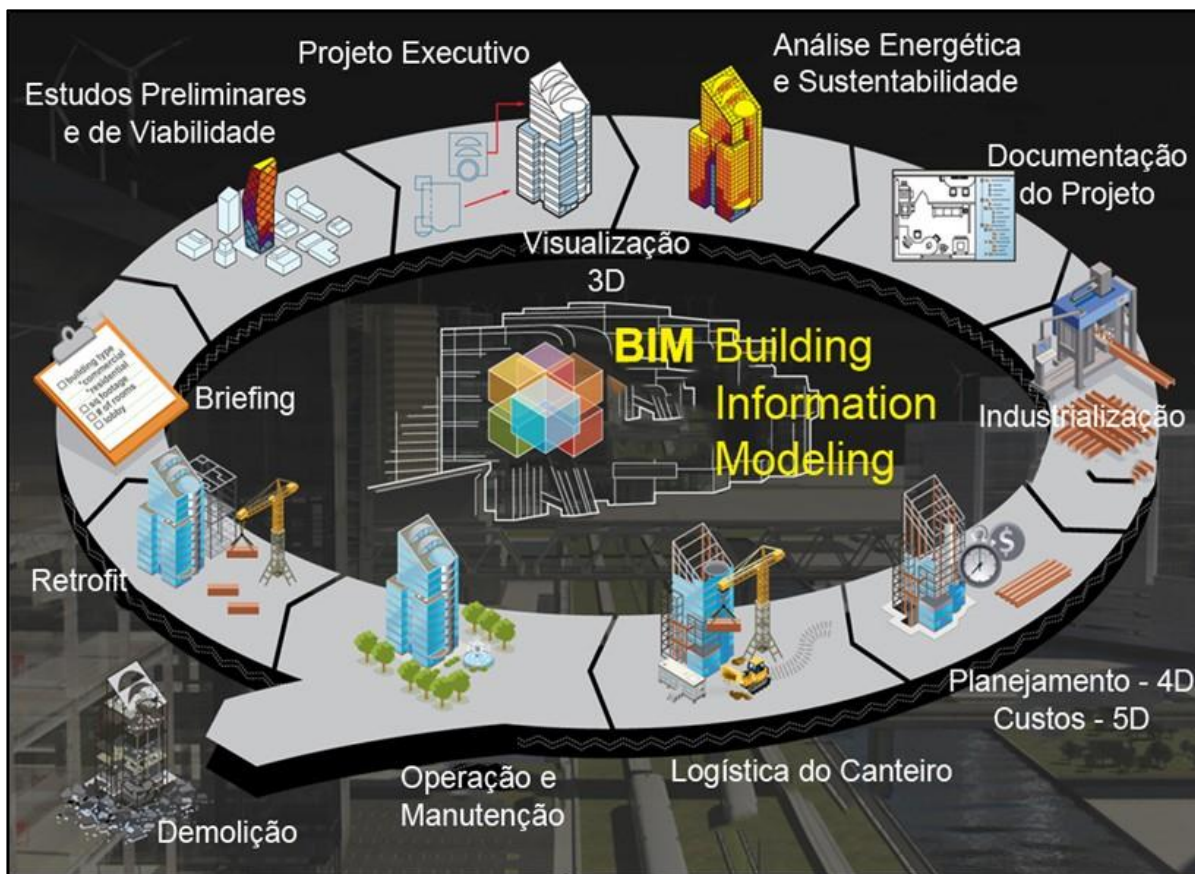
Projeto Executivo

Análise Energética e Sustentabilidade

Estudos Preliminares e de Viabilidade

Documentação do Projeto

Visualização 3D

BIM Building Information Modeling

Briefing

building type
commercial
residential
sq footage
# of rooms
lobby

Industrialização

Retrofit

Planejamento - 4D
Custos - 5D

Operação e Manutenção

Logística do Canteiro

Demolição